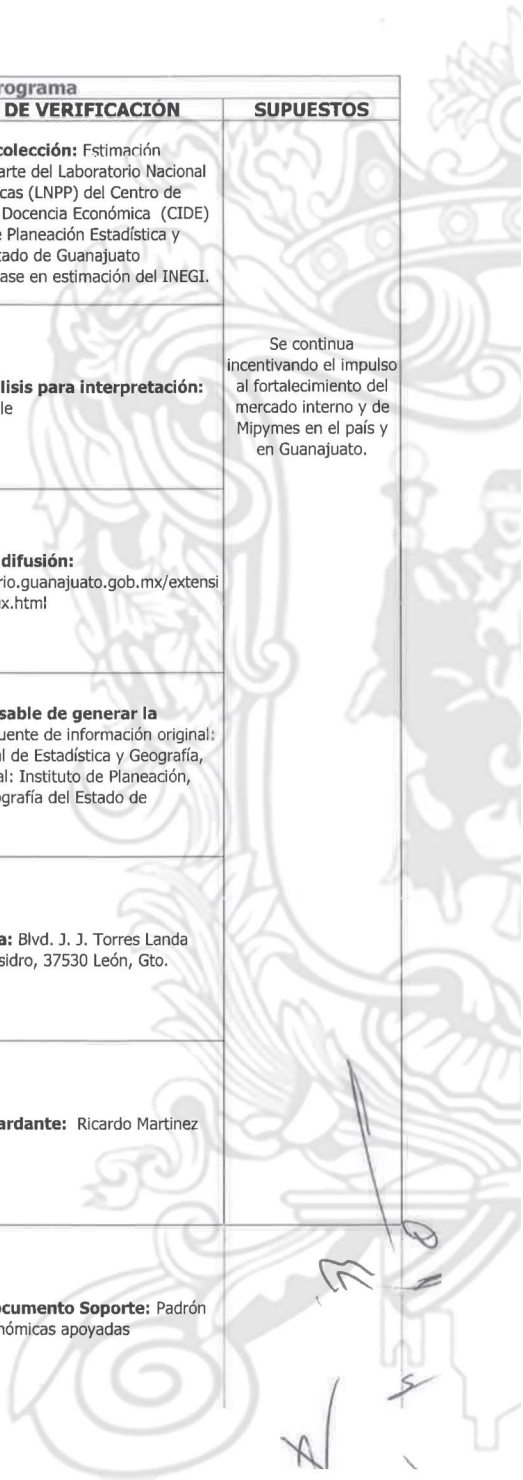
rograma

| DE VERIFICACIÓN | SUPUESTOS |
|---|---|
| colección: Estimación arte del Laboratorio Nacional cas (LNPP) del Centro de Docencia Económica (CIDE) e Planeación Estadística y tado de Guanajuato ase en estimación del INEGI. | |
| lisis para interpretación: le | Se continua incentivando el impulso al fortalecimiento del mercado interno y de Mipymes en el país y en Guanajuato. |
| difusión: rio.guanajuato.gob.mx/extensi x.html | |
| sable de generar la uente de información original: l de Estadística y Geografía, al: Instituto de Planeación, grafía del Estado de | |
| a: Blvd. J. J. Torres Landa sidro, 37530 León, Gto. | |
| ardante: Ricardo Martinez | |
| ocumento Soporte: Padrón nómicas apoyadas | |